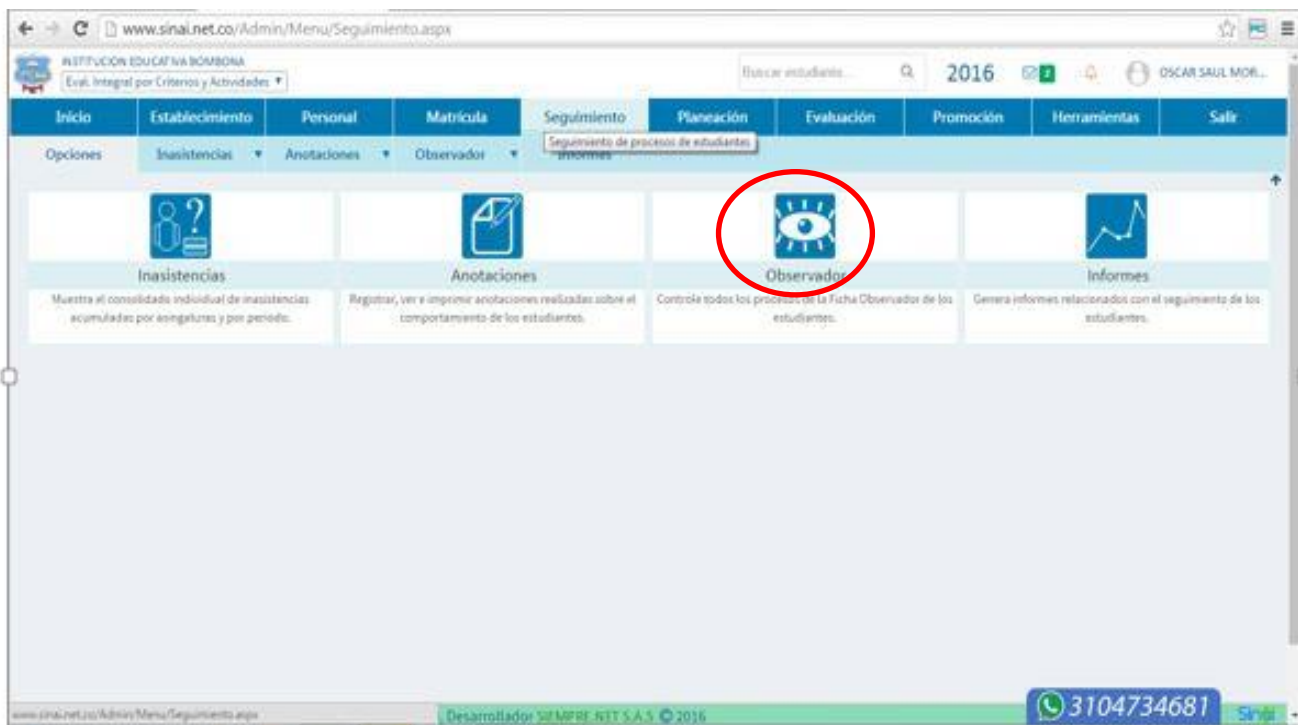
www.sinai.net.co/Admin/Menu/Seguimiento.aspx

INSTITUCION EDUCATIVA BOMBONA
Eval. Integral por Criterios y Actividades

Buscar estudiante...

2016

2

OSCAR SAUL MOR...

Inicio | Establecimiento | Personal | Matrícula | Seguimiento | Planeación | Evaluación | Promoción | Herramientas | Salir

Seguimiento de procesos de estudiantes

Opciones | Inasistencias | Anotaciones | Observador | Informes

Inasistencias
Muestra el consolidado individual de inasistencias acumuladas por asignaturas y por periodo.

Anotaciones
Registrar, ver e imprimir anotaciones realizadas sobre el comportamiento de los estudiantes.

Observador
Controle todos los procesos de la Ficha Observador de los estudiantes.

Informes
Genera informes relacionados con el seguimiento de los estudiantes.

www.sinai.net.co/Admin/Menu/Seguimiento.aspx

Desarrollador SIEMPRE.NET S.A.S © 2016

3104734681

Sinai